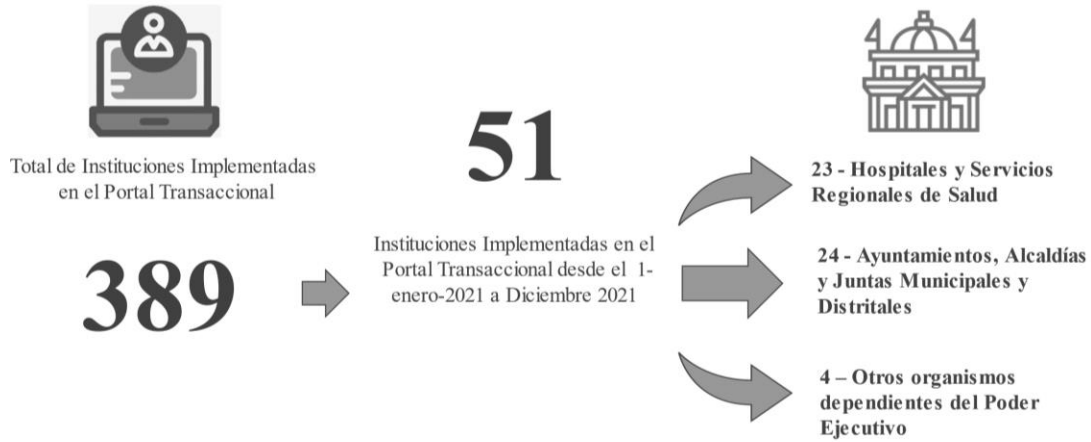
Total de Instituciones Implementadas en el Portal Transaccional

389

51

Instituciones Implementadas en el Portal Transaccional desde el 1-enero-2021 a Diciembre 2021

23 - Hospitales y Servicios Regionales de Salud

24 - Ayuntamientos, Alcaldías y Juntas Municipales y Distritales

4 – Otros organismos dependientes del Poder Ejecutivo